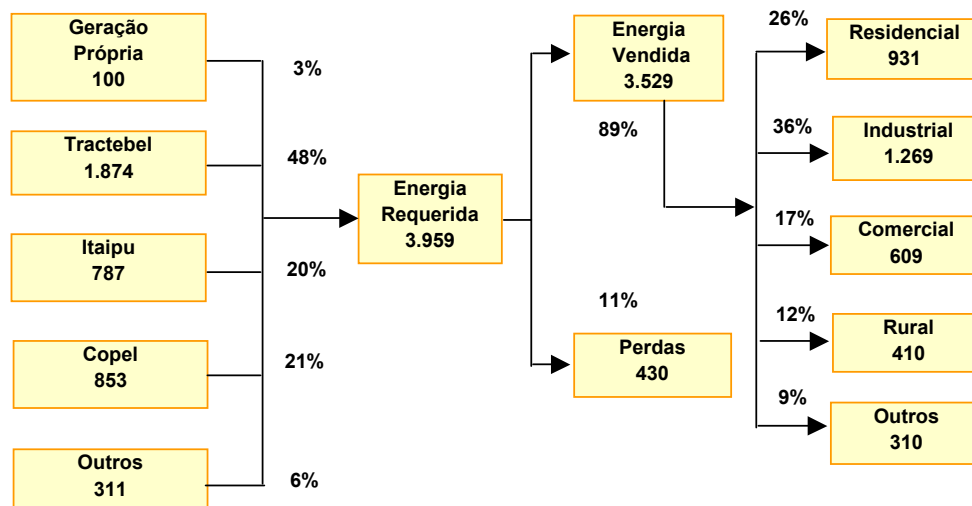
Geração Própria 100

Tractebel 1.874

Itaipu 787

Copel 853

Outros 311

3%

48%

20%

21%

6%

Energia Requerida 3.959

Energia Vendida 3.529

89%

11%

Perdas 430

26%

Residencial 931

36%

Industrial 1.269

17%

Comercial 609

12%

Rural 410

9%

Outros 310